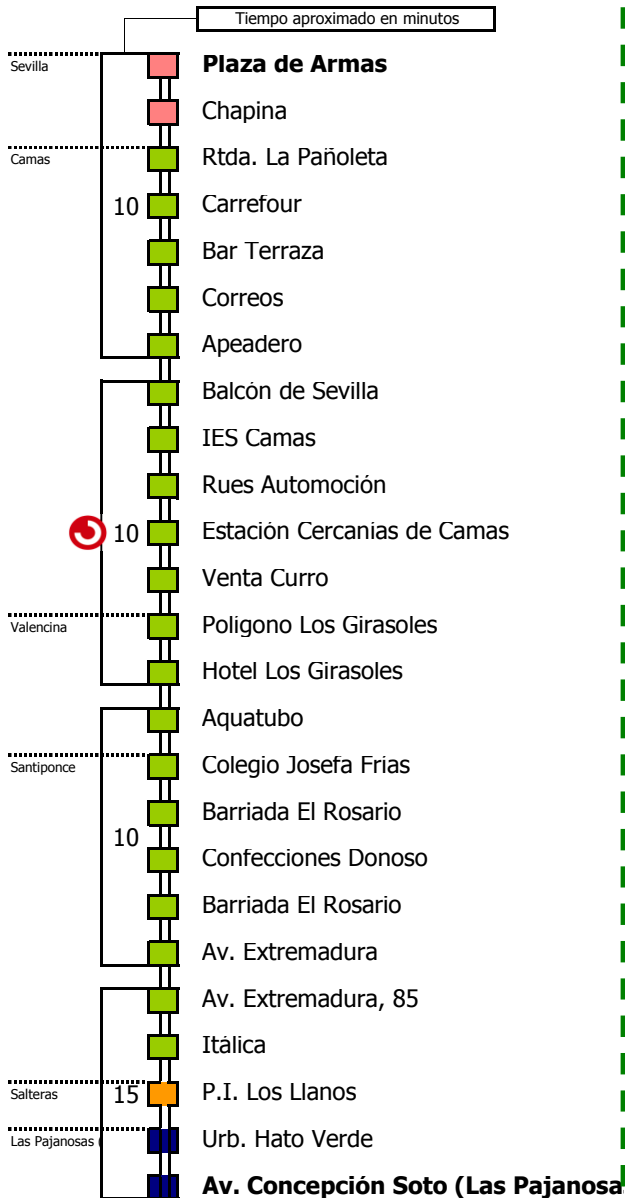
Tiempo aproximado en minutos

Sevilla
Plaza de Armas
Chapina
Camas
Rtda. La Pañoleta
10
Carrefour
Bar Terraza
Correos
Apeadero
Balcón de Sevilla
IES Camas
Rues Automoción
10
Estación Cercanias de Camas
Venta Curro
Valencina
Poligono Los Girasoles
Hotel Los Girasoles
Aquatubo
Santiponce
Colegio Josefa Frias
Barriada El Rosario
10
Confecciones Donoso
Barriada El Rosario
Av. Extremadura
Av. Extremadura, 85
Itálica
Salteras
15
P.I. Los Llanos
Las Pajanosas
Urb. Hato Verde
Av. Concepción Soto (Las Pajanosa